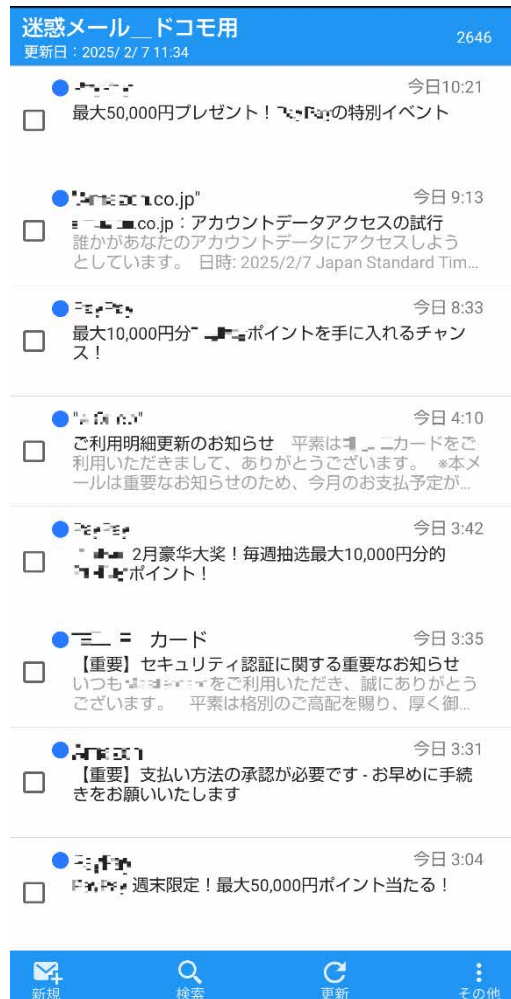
迷惑メール＿ドコモ用
更新日：2025/ 2/ 7 11:34
2646

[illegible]
今日10:21
最大50,000円プレゼント！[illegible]の特別イベント

"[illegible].co.jp"
今日 9:13
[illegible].co.jp：アカウントデータアクセスの試行
誰かがあなたのアカウントデータにアクセスしようとしています。 日時: 2025/2/7 Japan Standard Tim...

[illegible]
今日 8:33
最大10,000円分"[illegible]ポイントを手に入れるチャンス！

"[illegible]"
今日 4:10
ご利用明細更新のお知らせ　平素は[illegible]カードをご利用いただきまして、ありがとうございます。 ※本メールは重要なお知らせのため、今月のお支払予定が...

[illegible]
今日 3:42
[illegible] 2月豪华大奖！每週抽选最大10,000円分的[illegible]ポイント！

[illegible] カード
今日 3:35
【重要】セキュリティ認証に関する重要なお知らせ
いつも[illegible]をご利用いただき、誠にありがとうございます。　平素は格別のご高配を賜り、厚く御...

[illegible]
今日 3:31
【重要】支払い方法の承認が必要です - お早めに手続きをお願いいたします

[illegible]
今日 3:04
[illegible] 週末限定！最大50,000円ポイント当たる！

新規
検索
更新
その他